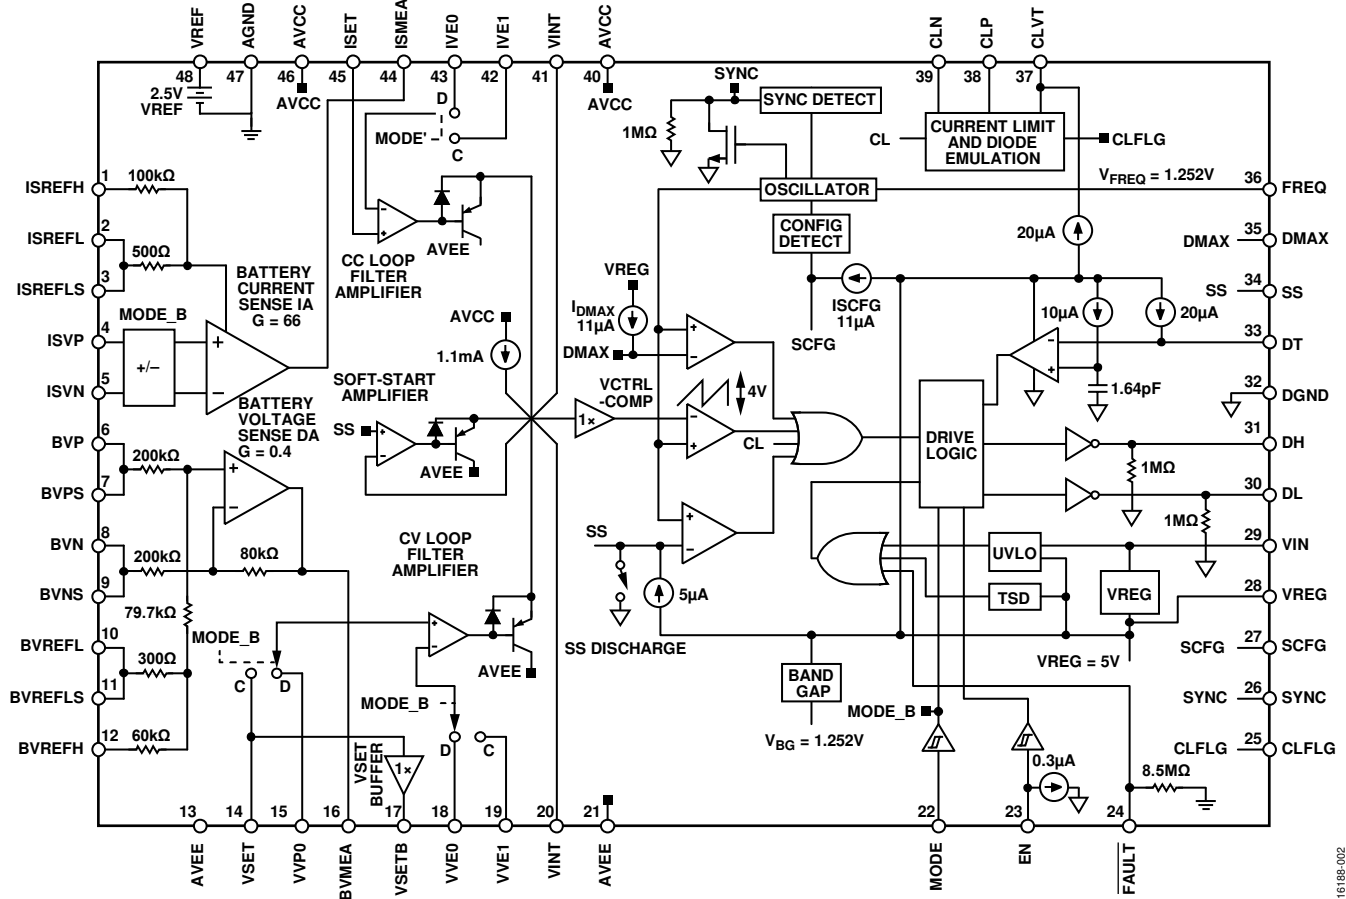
VREF AGND AVCC ISET ISMEA IVE0 IVE1 VINT AVCC CLN CLP CLVT

48 47 46 45 44 43 42 41 40 39 38 37

2.5V VREF

AVCC

D

MODE'

C

AVCC

SYNC

SYNC DETECT

1MΩ

CURRENT LIMIT AND DIODE EMULATION

CL

CLFLG

$V_{FREQ}$ = 1.252V

36 FREQ

1 ISREFH

100kΩ

2 ISREFL

500Ω

3 ISREFLS

CC LOOP FILTER AMPLIFIER

AVEE

OSCILLATOR

CONFIG DETECT

20µA

35 DMAX DMAX

BATTERY CURRENT SENSE IA G = 66

VREG

ISCFG 11µA

34 SS SS

MODE_B

4 ISVP

+/–

5 ISVN

AVCC

1.1mA

$I_{DMAX}$ 11µA

DMAX

SCFG

10µA

20µA

33 DT DT

SOFT-START AMPLIFIER

VCTRL -COMP

4V

1.64pF

32 DGND DGND

BATTERY VOLTAGE SENSE DA G = 0.4

6 BVP

SS

1×

CL

DRIVE LOGIC

31 DH DH

200kΩ

7 BVPS

AVEE

1MΩ

30 DL DL

8 BVN

1MΩ

200kΩ

80kΩ

SS

UVLO

29 VIN VIN

9 BVNS

CV LOOP FILTER AMPLIFIER

79.7kΩ

5µA

TSD

VREG

28 VREG VREG

10 BVREFL

MODE_B

SS DISCHARGE

27 SCFG SCFG

300Ω

11 BVREFLS

C D

AVEE

BAND GAP

VREG = 5V

MODE_B

26 SYNC SYNC

12 BVREFH

60kΩ

VSET BUFFER

1×

D C

MODE_B

$V_{BG}$ = 1.252V

0.3µA

25 CLFLG CLFLG

8.5MΩ

13 14 15 16 17 18 19 20 21 22 23 24

AVEE VSET VVP0 BVMEA VSETB VVE0 VVE1 VINT AVEE MODE EN $\overline{FAULT}$

16188-002